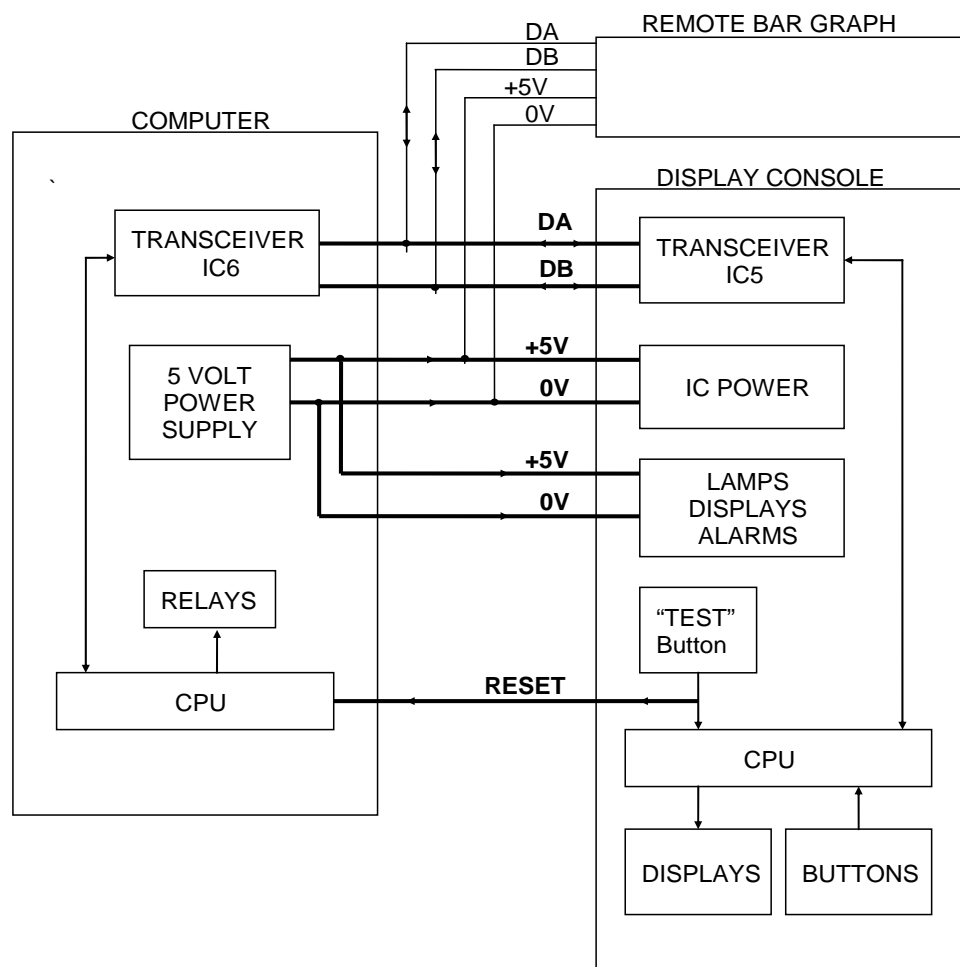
REMOTE BAR GRAPH
DA
DB
+5V
0V

COMPUTER

DISPLAY CONSOLE

TRANSCEIVER IC6

DA
DB

TRANSCEIVER IC5

5 VOLT POWER SUPPLY

+5V
0V

IC POWER

+5V
0V

LAMPS DISPLAYS ALARMS

RELAYS

"TEST" Button

CPU

RESET

CPU

DISPLAYS

BUTTONS